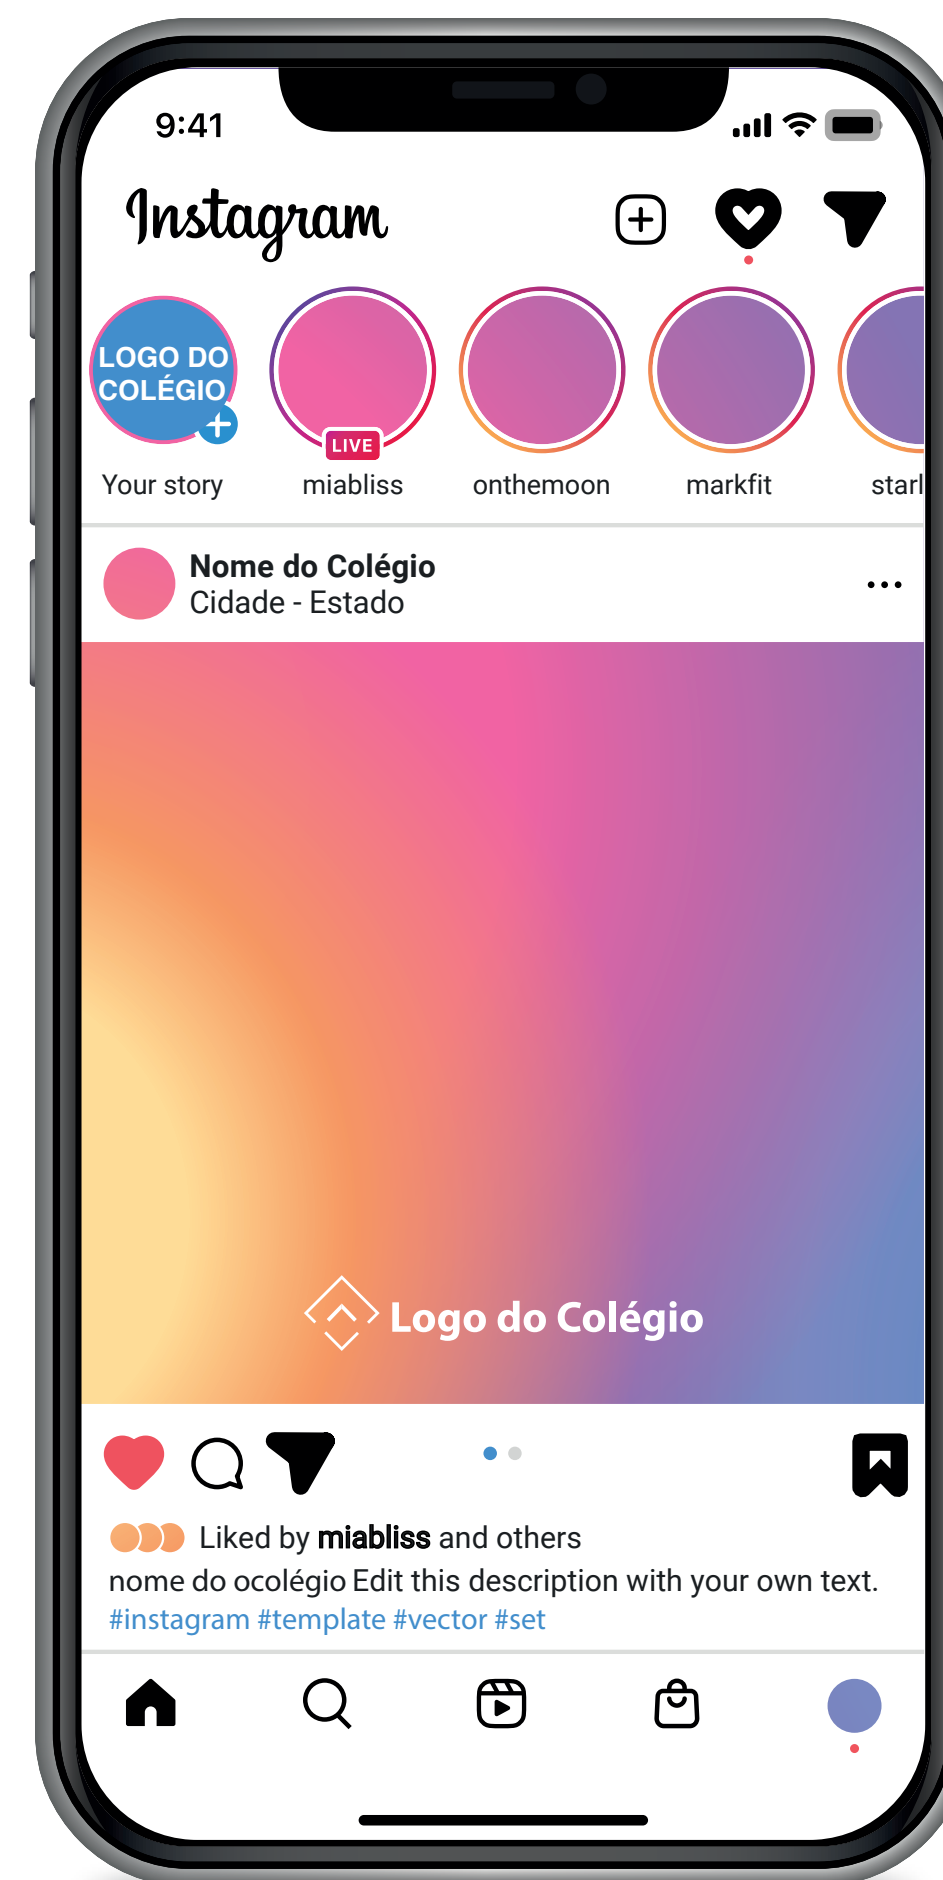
9:41

Instagram

LOGO DO COLÉGIO

LIVE

Your story miabliss onthemoon markfit starl

Nome do Colégio
Cidade - Estado

Logo do Colégio

Liked by **miabliss** and others
nome do ocolégio Edit this description with your own text.
#instagram #template #vector #set